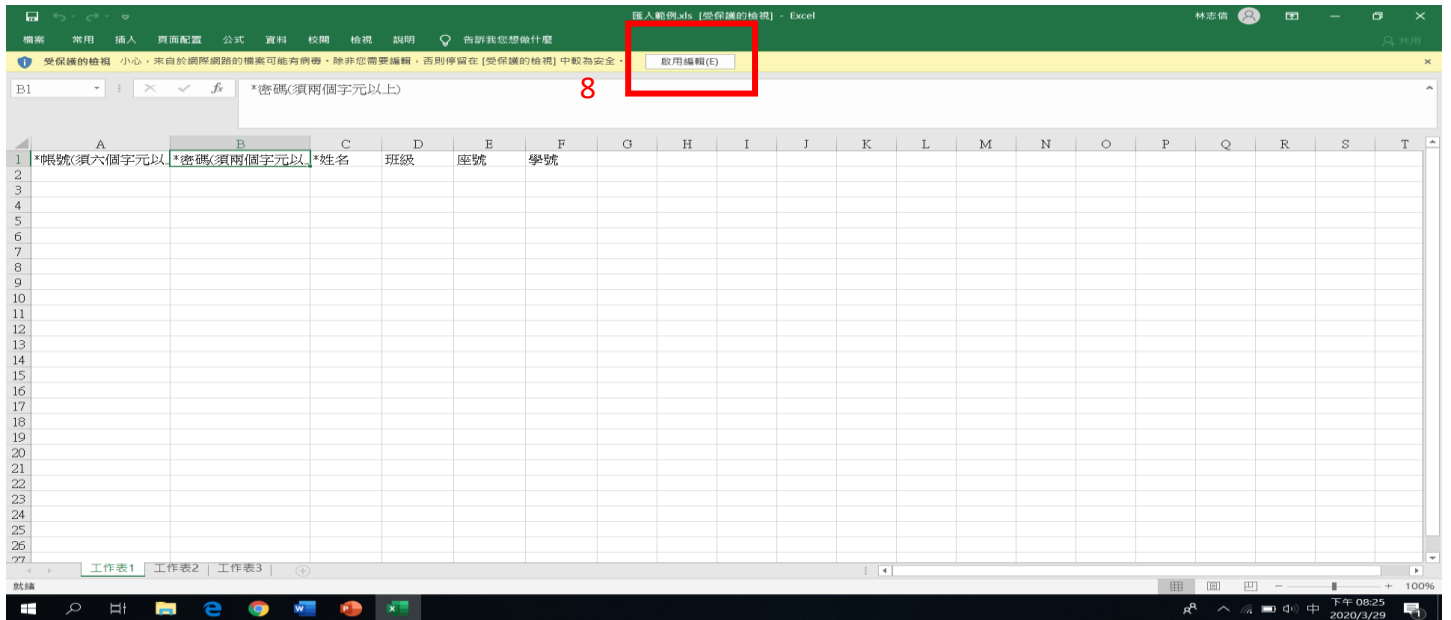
匯入範例.xls [受保護的檢視] - Excel
林志信

檔案 常用 插入 頁面配置 公式 資料 校閱 檢視 說明 告訴我您想做什麼

受保護的檢視 小心，來自於網際網路的檔案可能有病毒。除非您需要編輯，否則停留在 [受保護的檢視] 中較為安全。 啟用編輯(E)

8

B1 *密碼(須兩個字元以上)

| | A | B | C | D | E | F | G | H | I | J | K | L | M | N | O | P | Q | R | S | T |
|---|---|---|---|---|---|---|---|---|---|---|---|---|---|---|---|---|---|---|---|---|
| 1 | *帳號(須六個字元以上 | *密碼(須兩個字元以上 | *姓名 | 班級 | 座號 | 學號 | | | | | | | | | | | | | | |
| 2 | | | | | | | | | | | | | | | | | | | | |
| 3 | | | | | | | | | | | | | | | | | | | | |
| 4 | | | | | | | | | | | | | | | | | | | | |
| 5 | | | | | | | | | | | | | | | | | | | | |
| 6 | | | | | | | | | | | | | | | | | | | | |
| 7 | | | | | | | | | | | | | | | | | | | | |
| 8 | | | | | | | | | | | | | | | | | | | | |
| 9 | | | | | | | | | | | | | | | | | | | | |
| 10 | | | | | | | | | | | | | | | | | | | | |
| 11 | | | | | | | | | | | | | | | | | | | | |
| 12 | | | | | | | | | | | | | | | | | | | | |
| 13 | | | | | | | | | | | | | | | | | | | | |
| 14 | | | | | | | | | | | | | | | | | | | | |
| 15 | | | | | | | | | | | | | | | | | | | | |
| 16 | | | | | | | | | | | | | | | | | | | | |
| 17 | | | | | | | | | | | | | | | | | | | | |
| 18 | | | | | | | | | | | | | | | | | | | | |
| 19 | | | | | | | | | | | | | | | | | | | | |
| 20 | | | | | | | | | | | | | | | | | | | | |
| 21 | | | | | | | | | | | | | | | | | | | | |
| 22 | | | | | | | | | | | | | | | | | | | | |
| 23 | | | | | | | | | | | | | | | | | | | | |
| 24 | | | | | | | | | | | | | | | | | | | | |
| 25 | | | | | | | | | | | | | | | | | | | | |
| 26 | | | | | | | | | | | | | | | | | | | | |

工作表1 工作表2 工作表3

就緒 100%

下午 08:25 2020/3/29 中